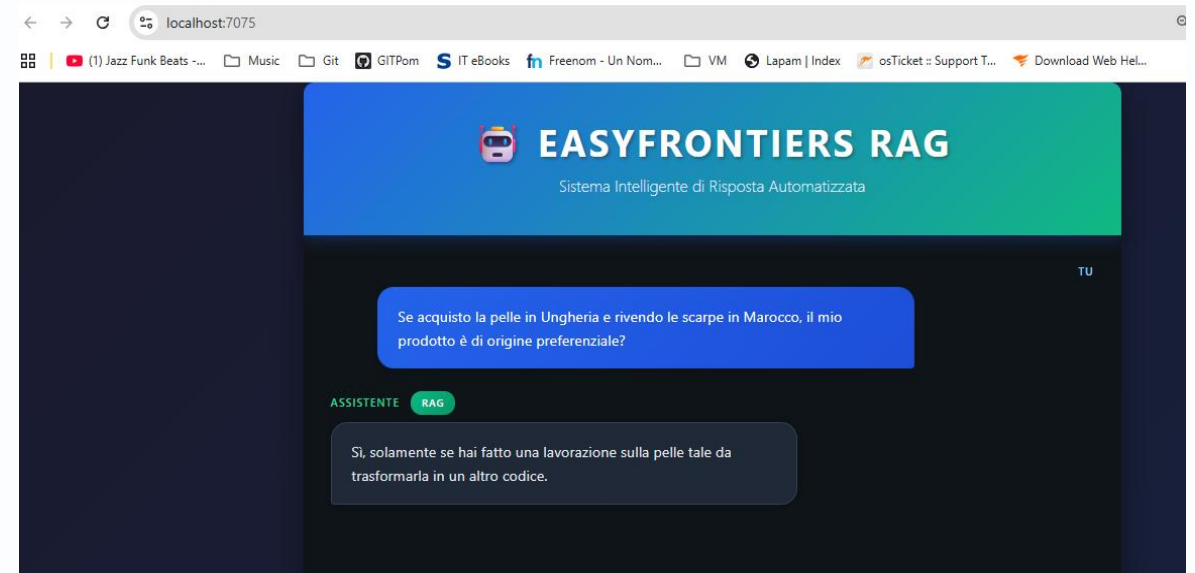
localhost:7075

(1) Jazz Funk Beats -... Music Git GITPom IT eBooks Freenom - Un Nom... VM Lapam | Index osTicket :: Support T... Download Web Hel...

EASYFRONTIERS RAG

Sistema Intelligente di Risposta Automatizzata

TU

Se acquisto la pelle in Ungheria e rivendo le scarpe in Marocco, il mio prodotto è di origine preferenziale?

ASSISTENTE RAG

Sì, solamente se hai fatto una lavorazione sulla pelle tale da trasformarla in un altro codice.